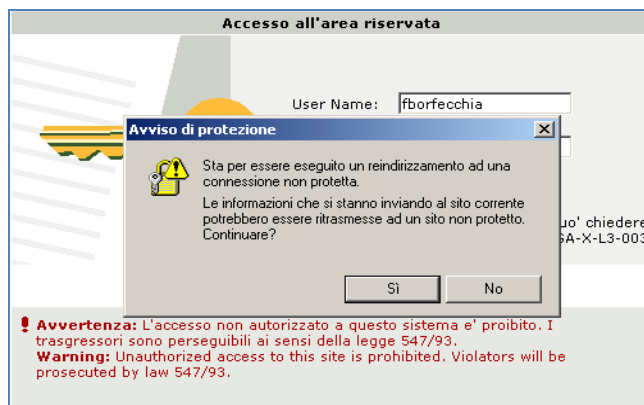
Accesso all'area riservata

User Name: fborfecchia

Avviso di protezione

Sta per essere eseguito un reindirizzamento ad una connessione non protetta.

Le informazioni che si stanno inviando al sito corrente potrebbero essere ritrasmesse ad un sito non protetto. Continuare?

Sì

No

uo' chiedere

SA-X-L3-003

Avvertenza: L'accesso non autorizzato a questo sistema e' proibito. I trasgressori sono perseguibili ai sensi della legge 547/93.
Warning: Unauthorized access to this site is prohibited. Violators will be prosecuted by law 547/93.